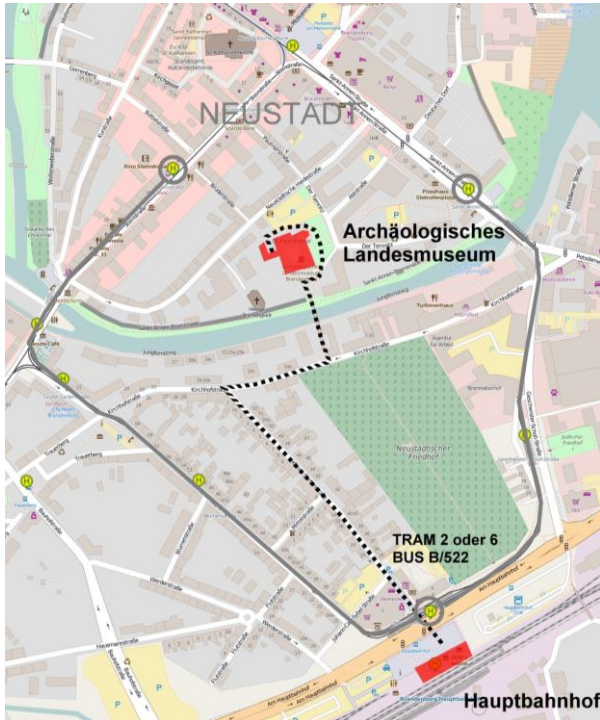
NEUSTADT

Archäologisches Landesmuseum

TRAM 2 oder 6
BUS B/522

Hauptbahnhof

Kirchhofstraße

Neustädtischer Friedhof

Am Hauptbahnhof

Jahrtausendbrücke

Steinstraße

Sankt-Annen-Straße

Geschwister-Scholl-Straße

Kurstraße

Deutsches Dorf

Trauerberg

Werderstraße

Große Gartenstraße

Wollenweberstraße

Kinosteinstraße

Sankt-Annen-Promenade

Der Tempel

Sankt Katharinen

Turbinenhaus

Bauhofstraße

Kleine Gartenstraße

Abtstraße

Potsdamer Straße

Havelstraße

Ziegelstraße

Am Hauptbahnhof

Jüdischer Friedhof

Agentur für Arbeit